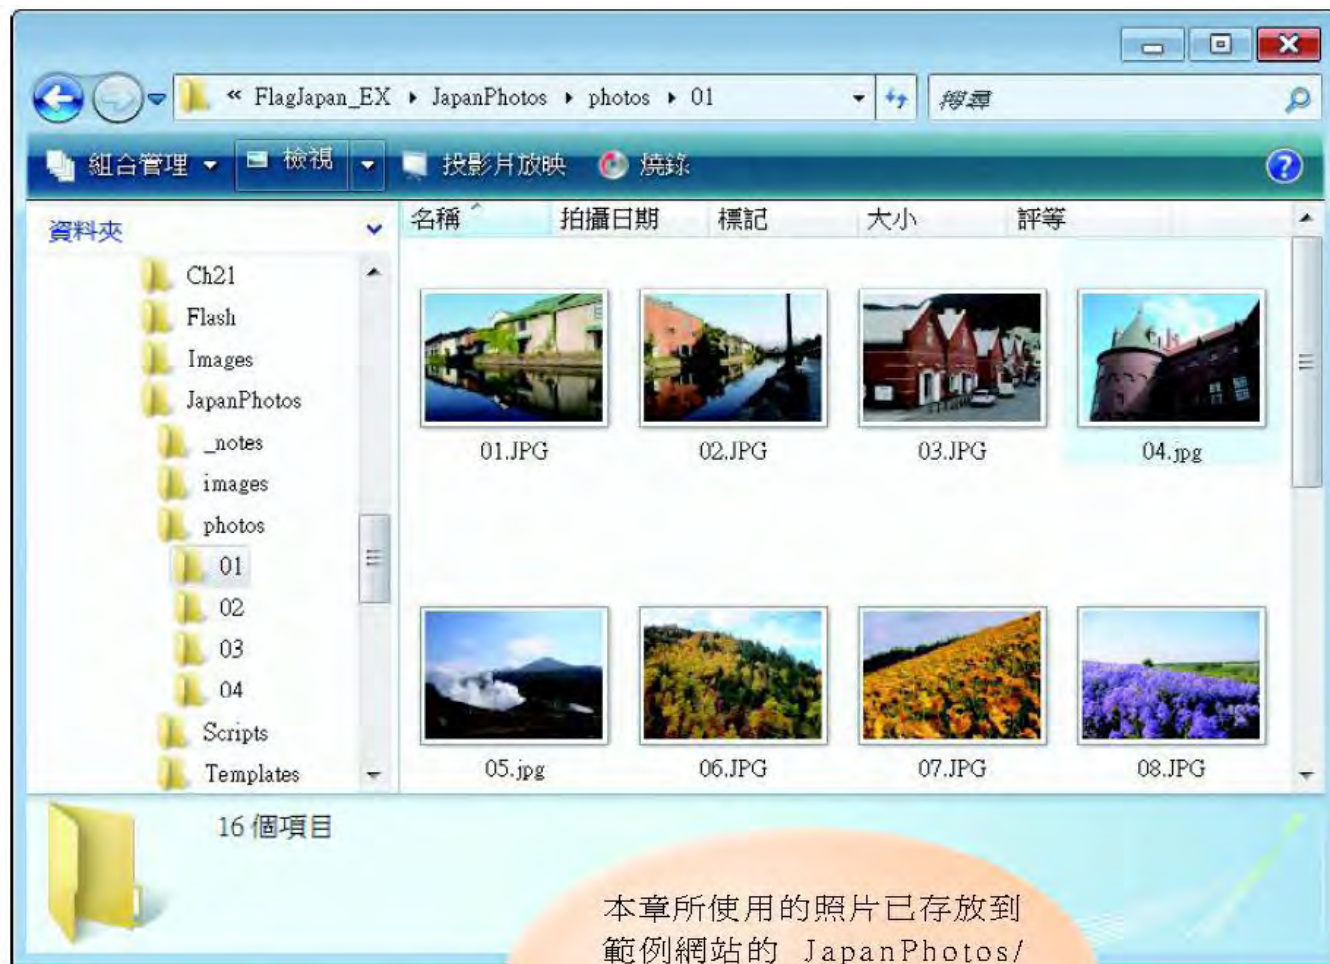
« FlagJapan_EX ▸ JapanPhotos ▸ photos ▸ 01

搜尋

組合管理 ▾ 檢視 ▾ 投影片放映 燒錄

資料夾

Ch21
Flash
Images
JapanPhotos
_notes
images
photos
01
02
03
04
Scripts
Templates

| 名稱 | 拍攝日期 | 標記 | 大小 | 評等 |
|---|---|---|---|---|

01.JPG
02.JPG
03.JPG
04.jpg
05.jpg
06.JPG
07.JPG
08.JPG

16 個項目

本章所使用的照片已存放到範例網站的 JapanPhotos/